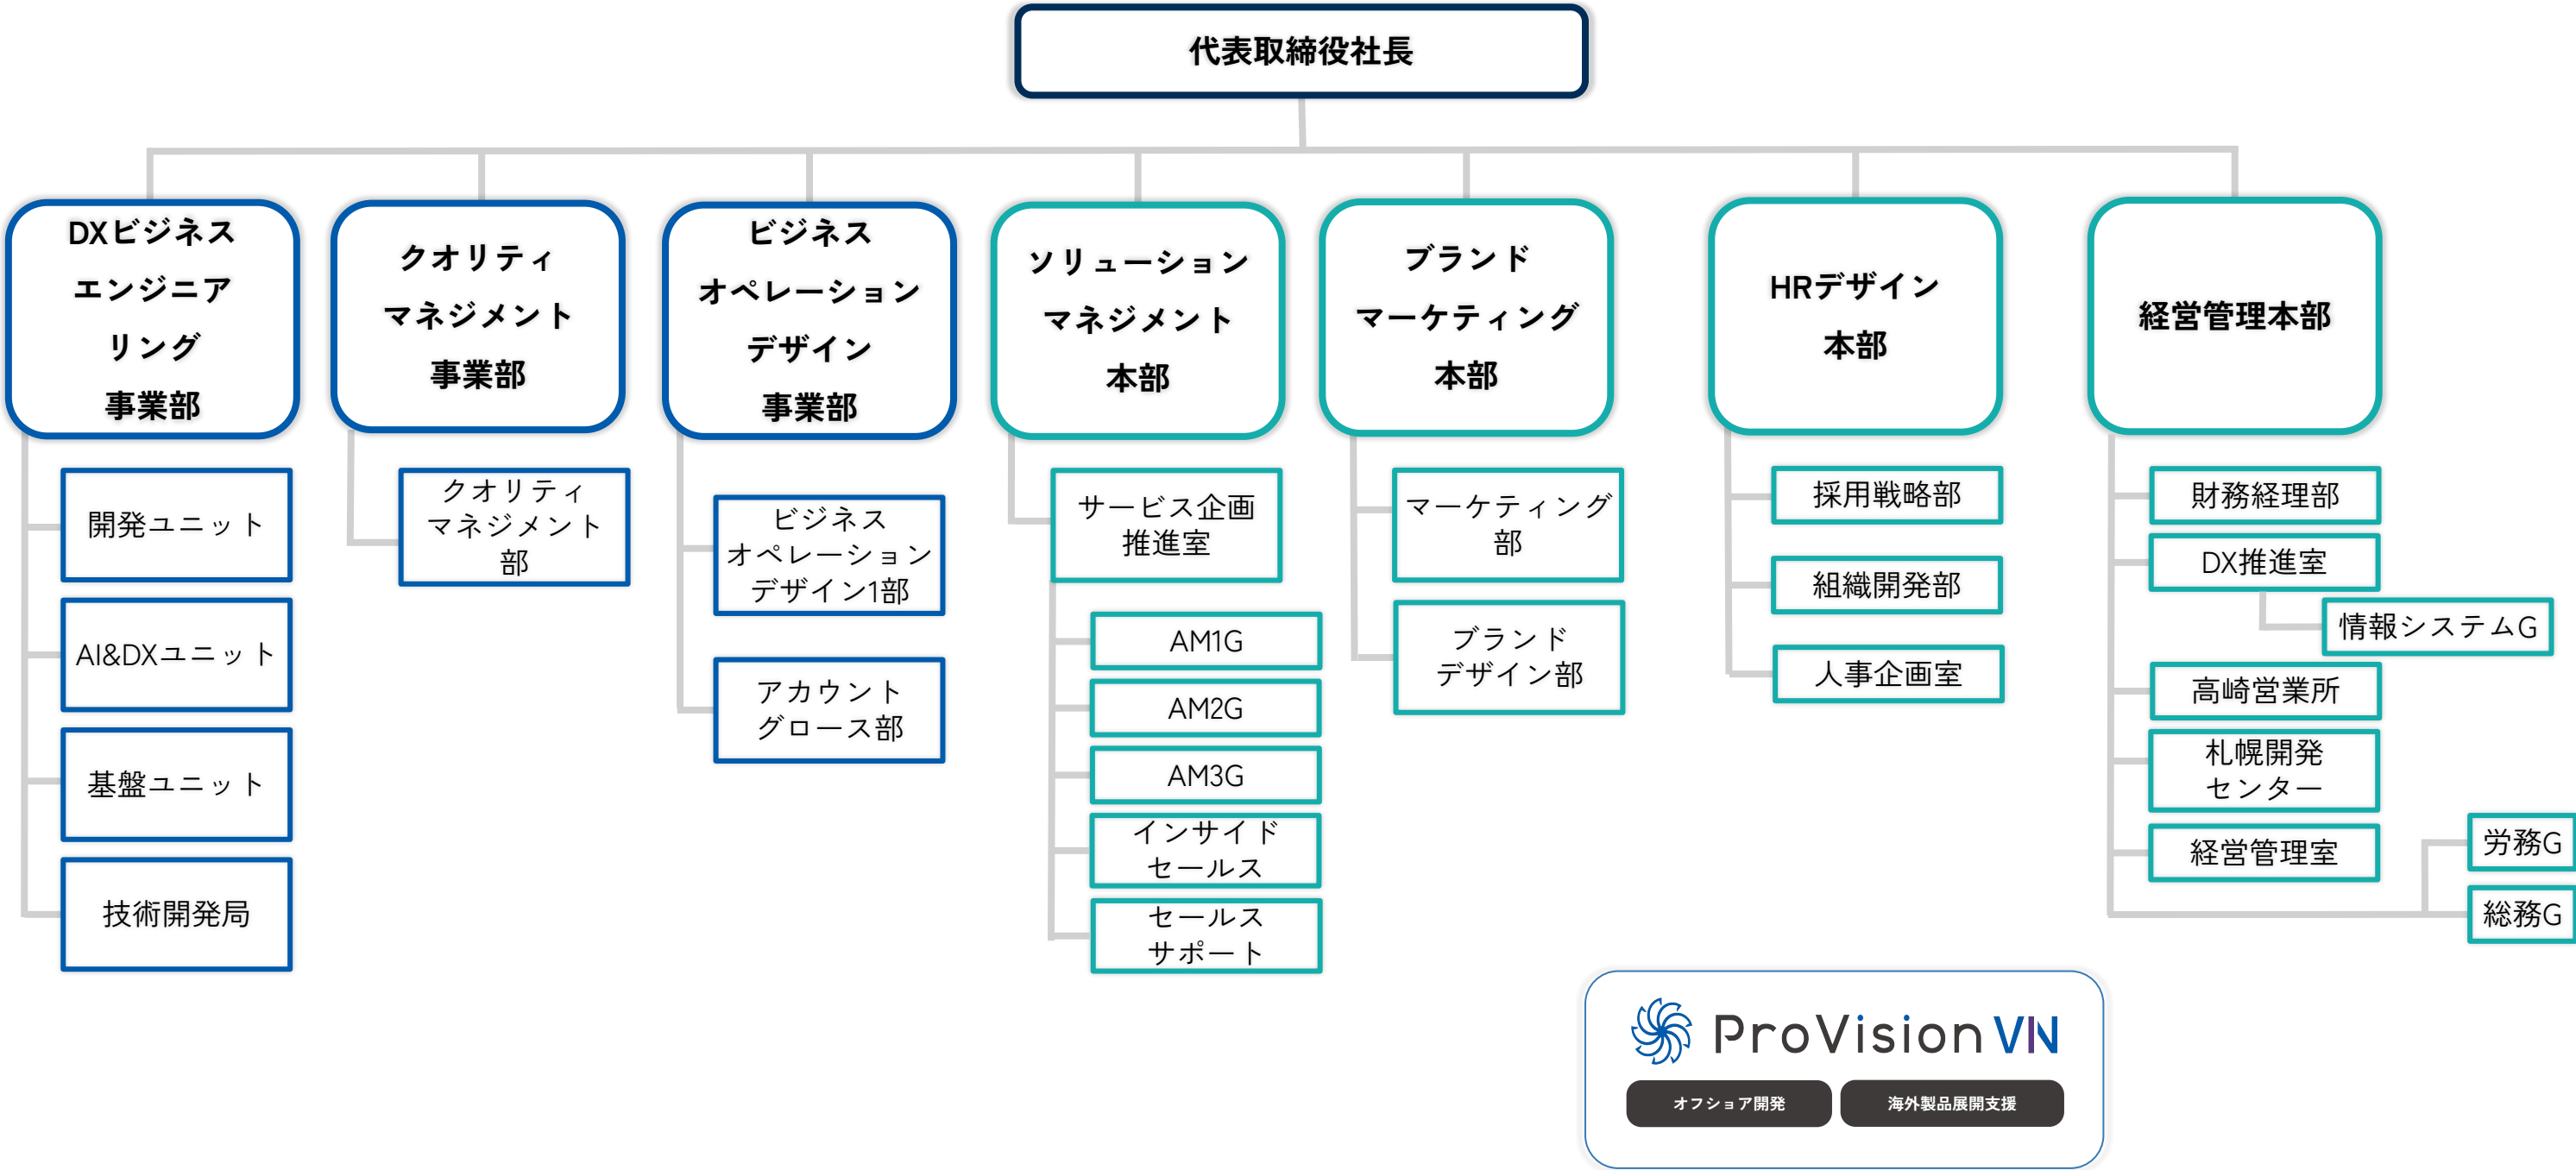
代表取締役社長

DXビジネスエンジニアリング事業部

開発ユニット

AI&DXユニット

基盤ユニット

技術開発局

クオリティマネジメント事業部

クオリティマネジメント部

ビジネスオペレーションデザイン事業部

ビジネスオペレーションデザイン1部

アカウントグロース部

ソリューションマネジメント本部

サービス企画推進室

AM1G

AM2G

AM3G

インサイドセールス

セールスサポート

ブランドマーケティング本部

マーケティング部

ブランドデザイン部

HRデザイン本部

採用戦略部

組織開発部

人事企画室

経営管理本部

財務経理部

DX推進室

情報システムG

高崎営業所

札幌開発センター

経営管理室

労務G

総務G

ProVision VN

オフショア開発

海外製品展開支援